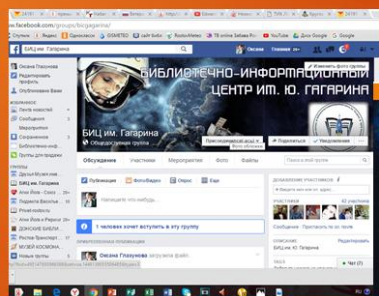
www.facebook.com/groups/bicgagarina

БИЦ им. Гагарина

Оксана

Главная

Оксана Глазунова

Редактировать профиль

БИБЛИОТЕЧНО-ИНФОРМАЦИОННЫЙ ЦЕНТР ИМ. Ю. ГАГАРИНА

Изменить фото группы

БИЦ им. Гагарина

Общедоступная группа

Присоединиться

Поделиться

Уведомления

Обсуждение

Участники

Мероприятия

Фото

Файлы

Публикация

Фото/видео

Опрос

Ещё

Напишите что-нибудь...

1 человек хочет вступить в эту группу

Оксана Глазунова

ДОБАВЛЕНИЕ УЧАСТНИКОВ

УЧАСТНИКИ

42 участника

ОПИСАНИЕ

Редактировать

БИЦ им. Ю. Гагарина

Чат (2)